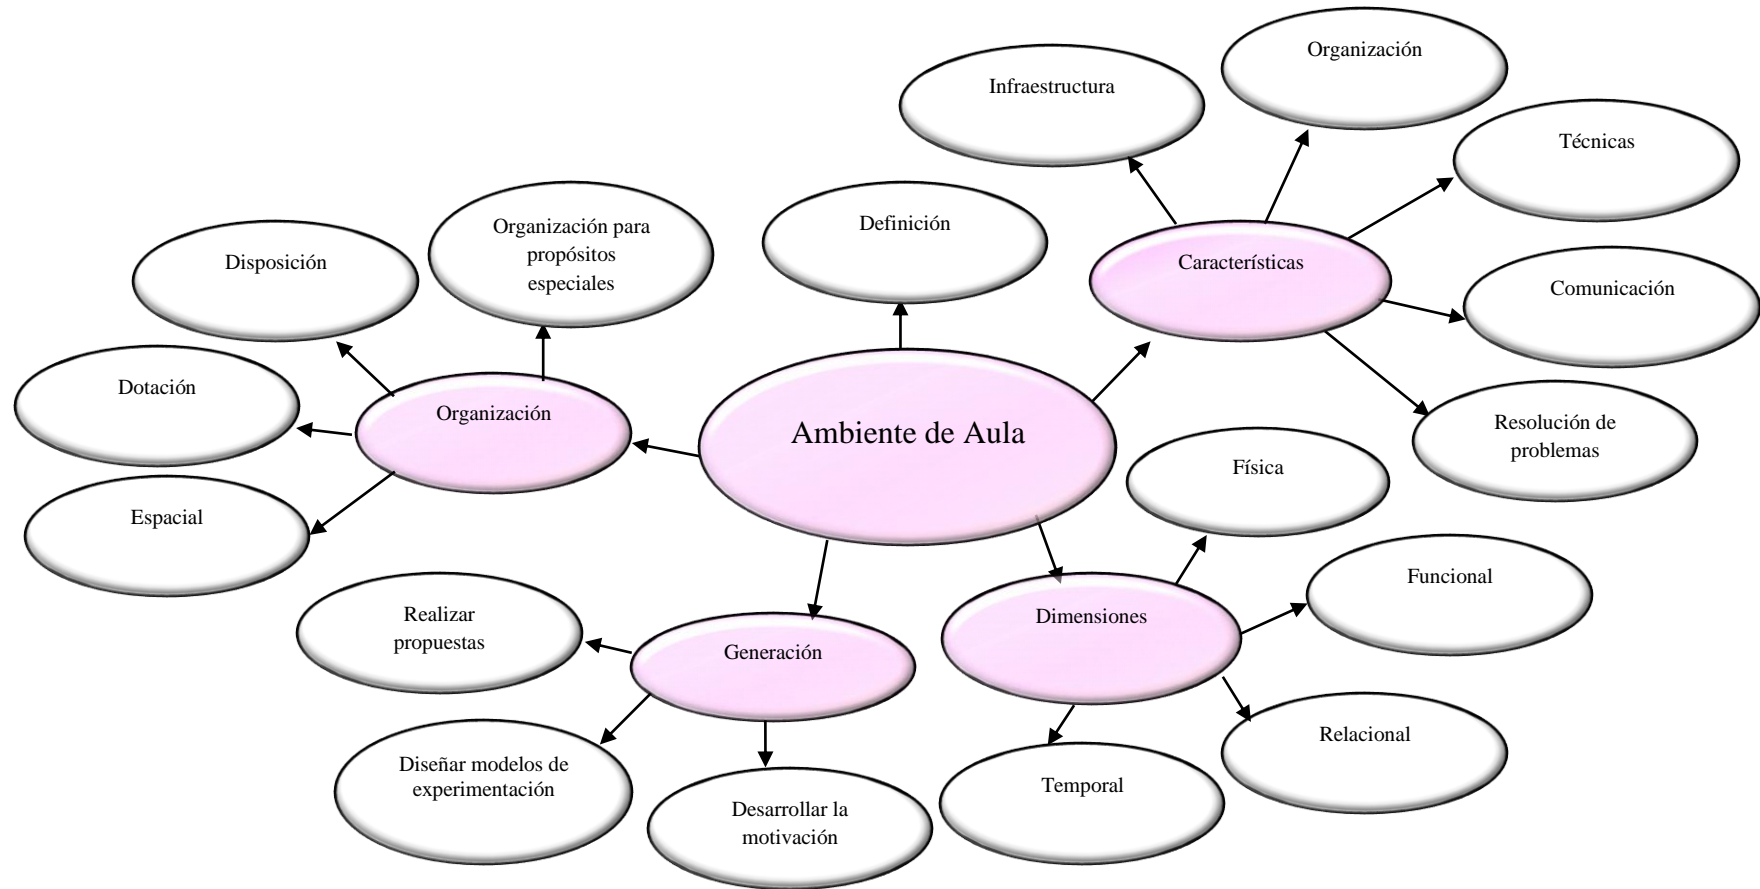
Ambiente de Aula

Definición

Organización

Disposición

Organización para propósitos especiales

Dotación

Espacial

Características

Infraestructura

Organización

Técnicas

Comunicación

Resolución de problemas

Generación

Realizar propuestas

Diseñar modelos de experimentación

Desarrollar la motivación

Dimensiones

Física

Funcional

Relacional

Temporal